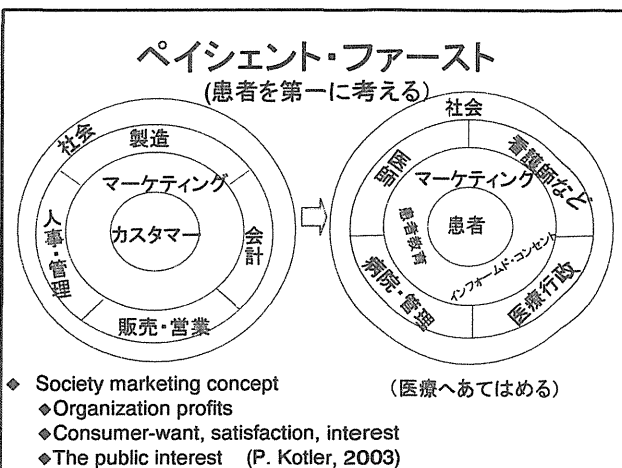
ペイシェント・ファースト
(患者を第一に考える)

社会
製造
マーケティング
人事・管理
カスタマー
会計
販売・営業

社会
看護師など
医師
マーケティング
患者教育
患者
インフォームド・コンセント
病院・管理
医療行政

◆ Society marketing concept
◆Organization profits
◆Consumer-want, satisfaction, interest
◆The public interest (P. Kotler, 2003)

(医療へあてはめる)